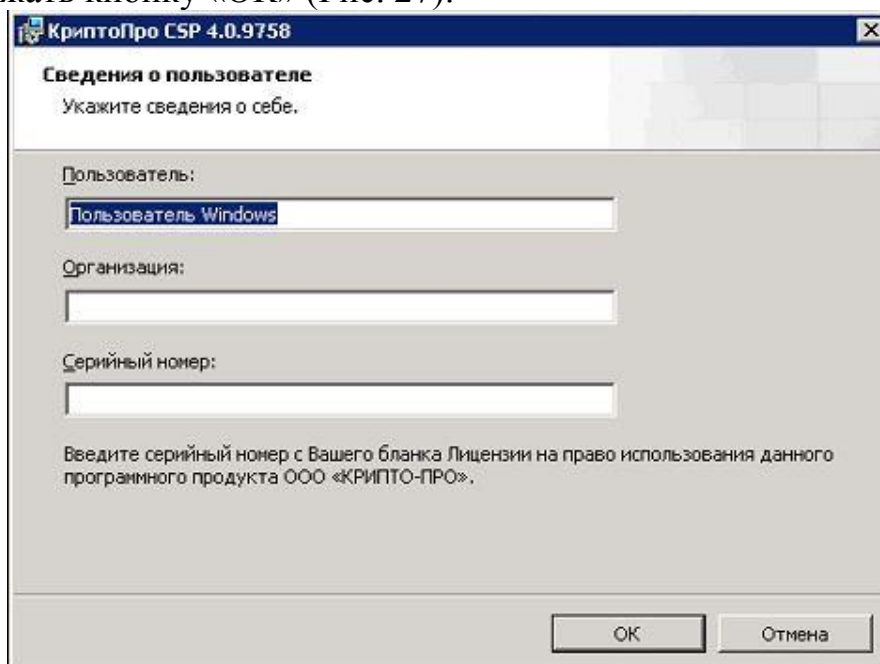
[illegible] кнопку «ОК» (Рис. 27).

КриптоПро CSP 4.0.9758

Сведения о пользователе

Укажите сведения о себе.

Пользователь:

Пользователь Windows

Организация:

Серийный номер:

Введите серийный номер с Вашего бланка Лицензии на право использования данного программного продукта ООО «КРИПТО-ПРО».

OK

Отмена